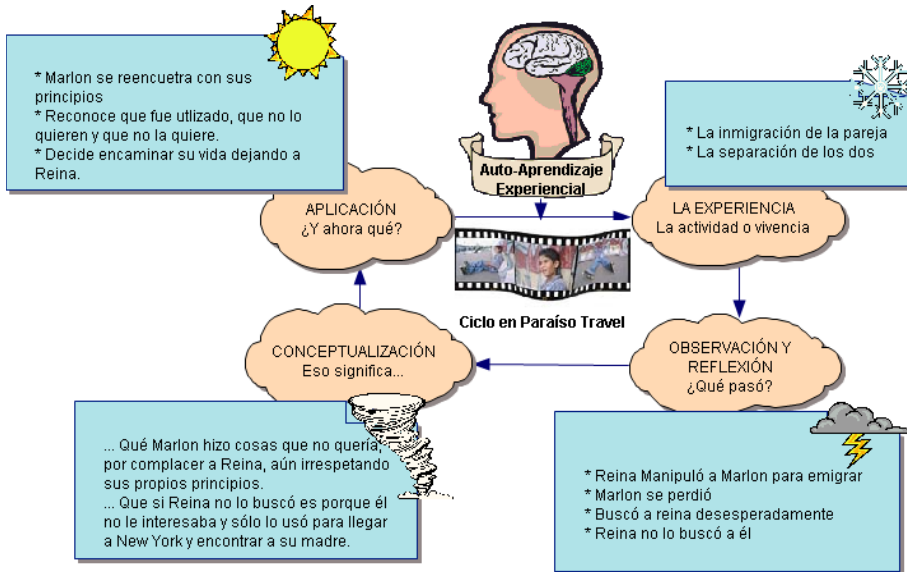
* Marlon se reencuetra con sus principios
* Reconoce que fue utlizado, que no lo quieren y que no la quiere.
* Decide encaminar su vida dejando a Reina.

Auto-Aprendizaje Experiencial

* La inmigración de la pareja
* La separación de los dos

APLICACIÓN
¿Y ahora qué?

LA EXPERIENCIA
La actividad o vivencia

Ciclo en Paraíso Travel

CONCEPTUALIZACIÓN
Eso significa...

OBSERVACIÓN Y REFLEXIÓN
¿Qué pasó?

... Qué Marlon hizo cosas que no quería, por complacer a Reina, aún irrespetando sus propios principios.
... Que si Reina no lo buscó es porque él no le interesaba y sólo lo usó para llegar a New York y encontrar a su madre.

* Reina Manipuló a Marlon para emigrar
* Marlon se perdió
* Buscó a reina desesperadamente
* Reina no lo buscó a él